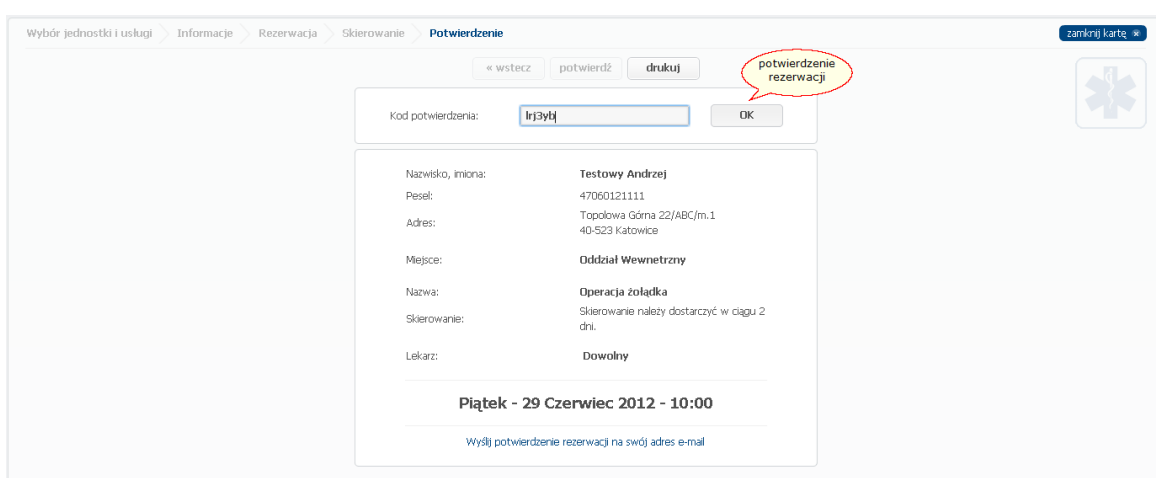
Wybór jednostki i usługi Informacje Rezerwacja Skierowanie Potwierdzenie

zamknij kartę

« wstecz potwierdź drukuj

potwierdzenie rezerwacji

Kod potwierdzenia: lrj3yb OK

Nazwisko, imiona: Testowy Andrzej
Pesel: 47060121111
Adres: Topolowa Górna 22/ABC/m.1 40-523 Katowice

Miejsce: Oddział Wewnetrzny

Nazwa: Operacja żołądka
Skierowanie: Skierowanie należy dostarczyć w ciągu 2 dni.

Lekarz: Dowolny

Piątek - 29 Czerwiec 2012 - 10:00

Wyślij potwierdzenie rezerwacji na swój adres e-mail